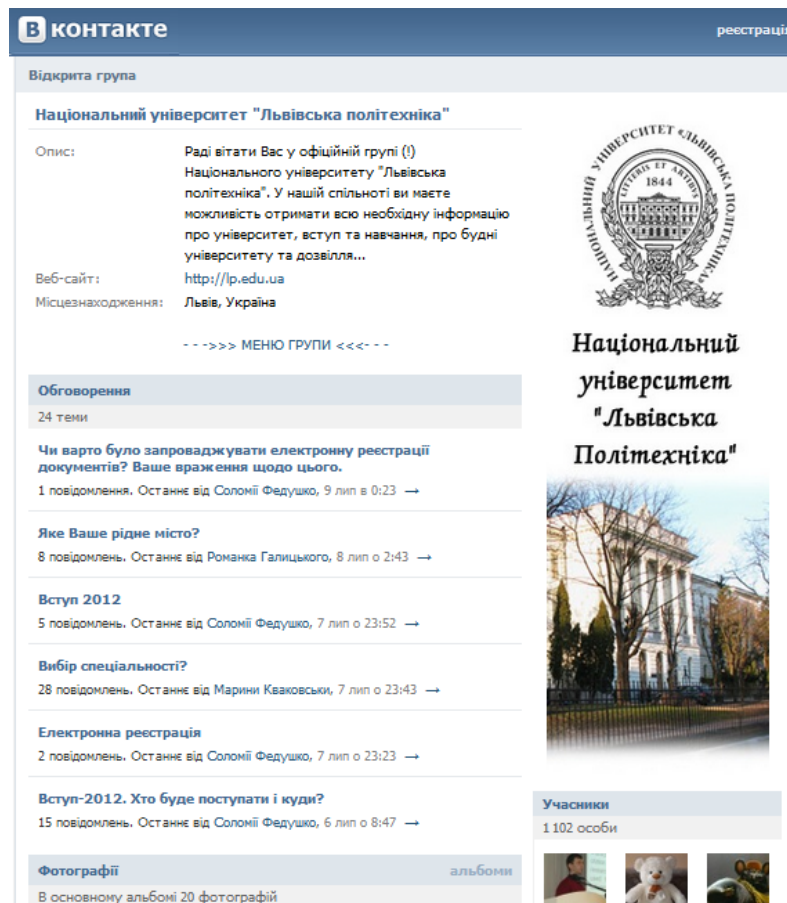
В контакте

реєстраці

Відкрита група

Національний університет "Львівська політехніка"

Опис: Раді вітати Вас у офіційній групі (!) Національного університету "Львівська політехніка". У нашій спільноті ви маєте можливість отримати всю необхідну інформацію про університет, вступ та навчання, про будні університету та дозвілля...

Веб-сайт: http://lp.edu.ua

Місцезнаходження: Львів, Україна

- - ->>> МЕНЮ ГРУПИ <<<- - -

УНІВЕРСИТЕТ «ЛЬВІВСЬКА ПОЛІТЕХНІКА» LITTERIS ET ARTIBUS 1844

Національний університет "Львівська Політехніка"

Обговорення

24 теми

Чи варто було запроваджувати електронну реєстраці документів? Ваше враження щодо цього.

1 повідомлення. Останнє від Соломії Федушко, 9 лип в 0:23 →

Яке Ваше рідне місто?

8 повідомлень. Останнє від Романка Галицького, 8 лип о 2:43 →

Вступ 2012

5 повідомлень. Останнє від Соломії Федушко, 7 лип о 23:52 →

Вибір спеціальності?

28 повідомлень. Останнє від Марини Кваковськи, 7 лип о 23:43 →

Електронна реєстрація

2 повідомлень. Останнє від Соломії Федушко, 7 лип о 23:23 →

Вступ-2012. Хто буде поступати і куди?

15 повідомлень. Останнє від Соломії Федушко, 6 лип о 8:47 →

Учасники

1 102 особи

Фотографії

альбоми

В основному альбомі 20 фотографій